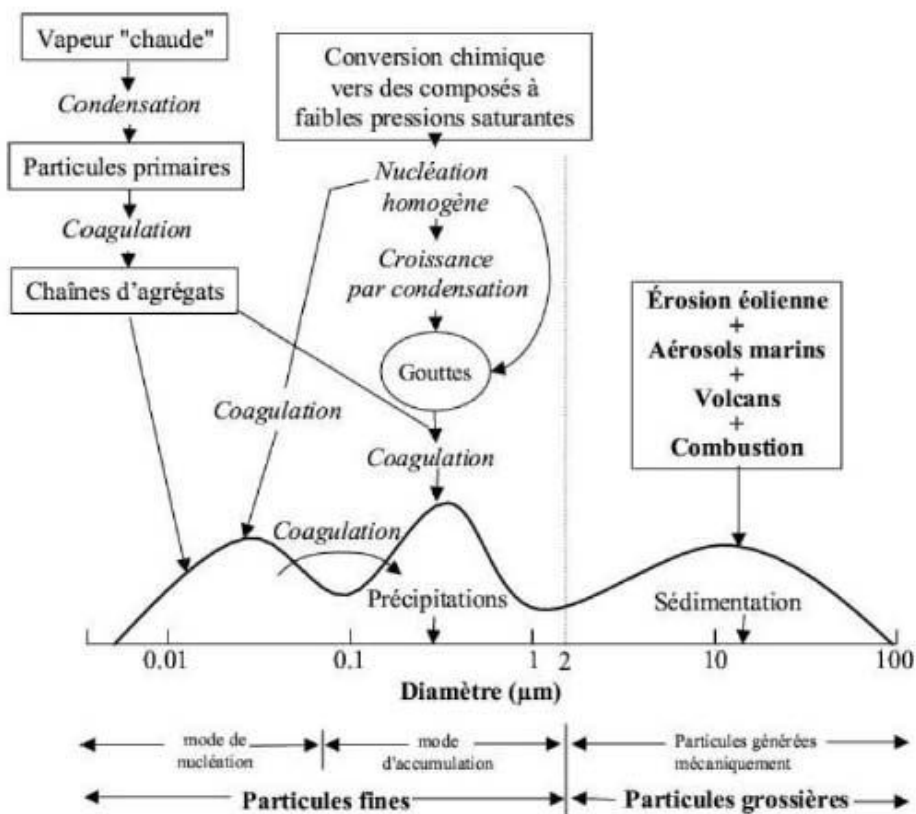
Vapeur "chaude"

Condensation

Particules primaires

Coagulation

Chaînes d'agrégats

Conversion chimique vers des composés à faibles pressions saturantes

Nucléation homogène

Croissance par condensation

Gouttes

Coagulation

Coagulation

Coagulation

Érosion éolienne + Aérosols marins + Volcans + Combustion

Précipitations

Sédimentation

0.01 0.1 1 2 10 100

Diamètre (µm)

mode de nucléation

mode d'accumulation

Particules générées mécaniquement

Particules fines

Particules grossières